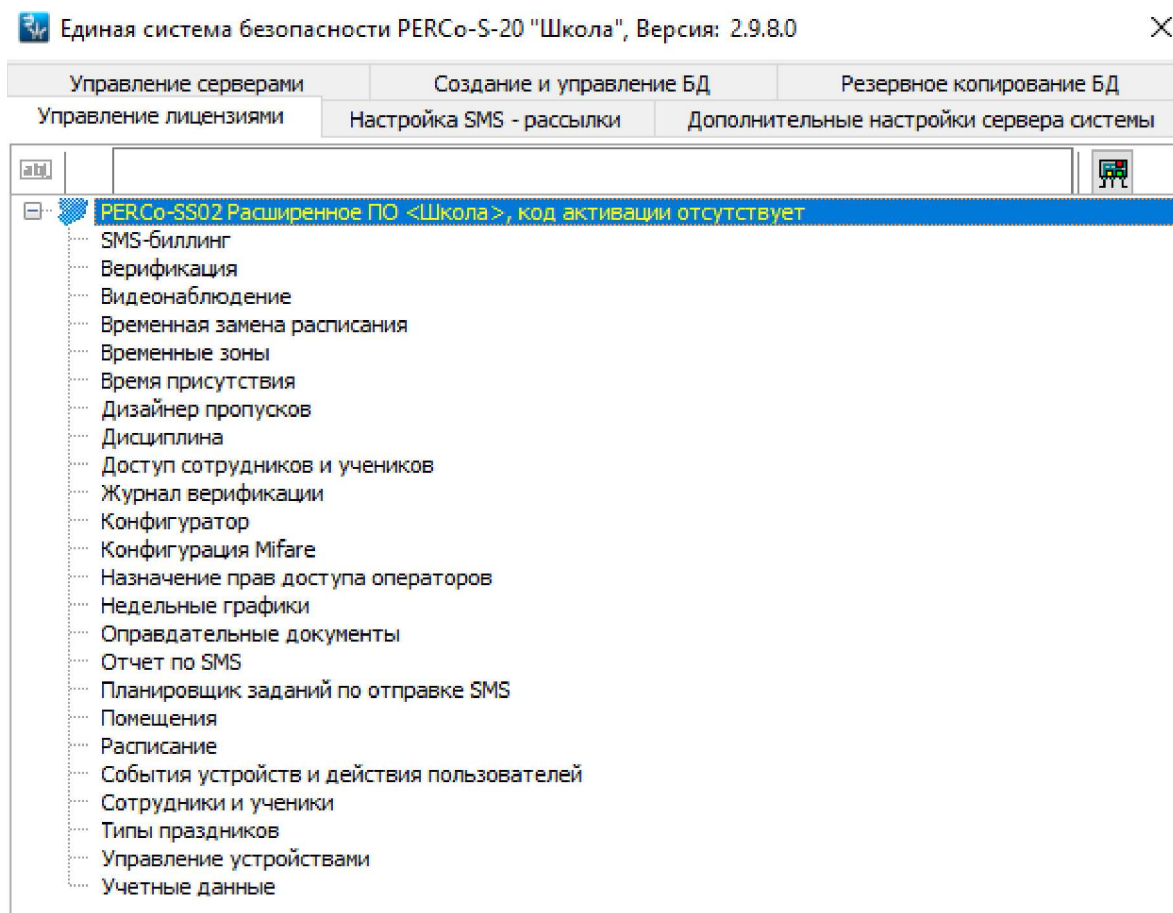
Единая система безопасности PERCo-S-20 "Школа", Версия: 2.9.8.0

×

Управление серверами | Создание и управление БД | Резервное копирование БД
Управление лицензиями | Настройка SMS - рассылки | Дополнительные настройки сервера системы

PERCo-SS02 Расширенное ПО <Школа>, код активации отсутствует
SMS-биллинг
Верификация
Видеонаблюдение
Временная замена расписания
Временные зоны
Время присутствия
Дизайнер пропусков
Дисциплина
Доступ сотрудников и учеников
Журнал верификации
Конфигуратор
Конфигурация Mifare
Назначение прав доступа операторов
Недельные графики
Оправдательные документы
Отчет по SMS
Планировщик заданий по отправке SMS
Помещения
Расписание
События устройств и действия пользователей
Сотрудники и ученики
Типы праздников
Управление устройствами
Учетные данные